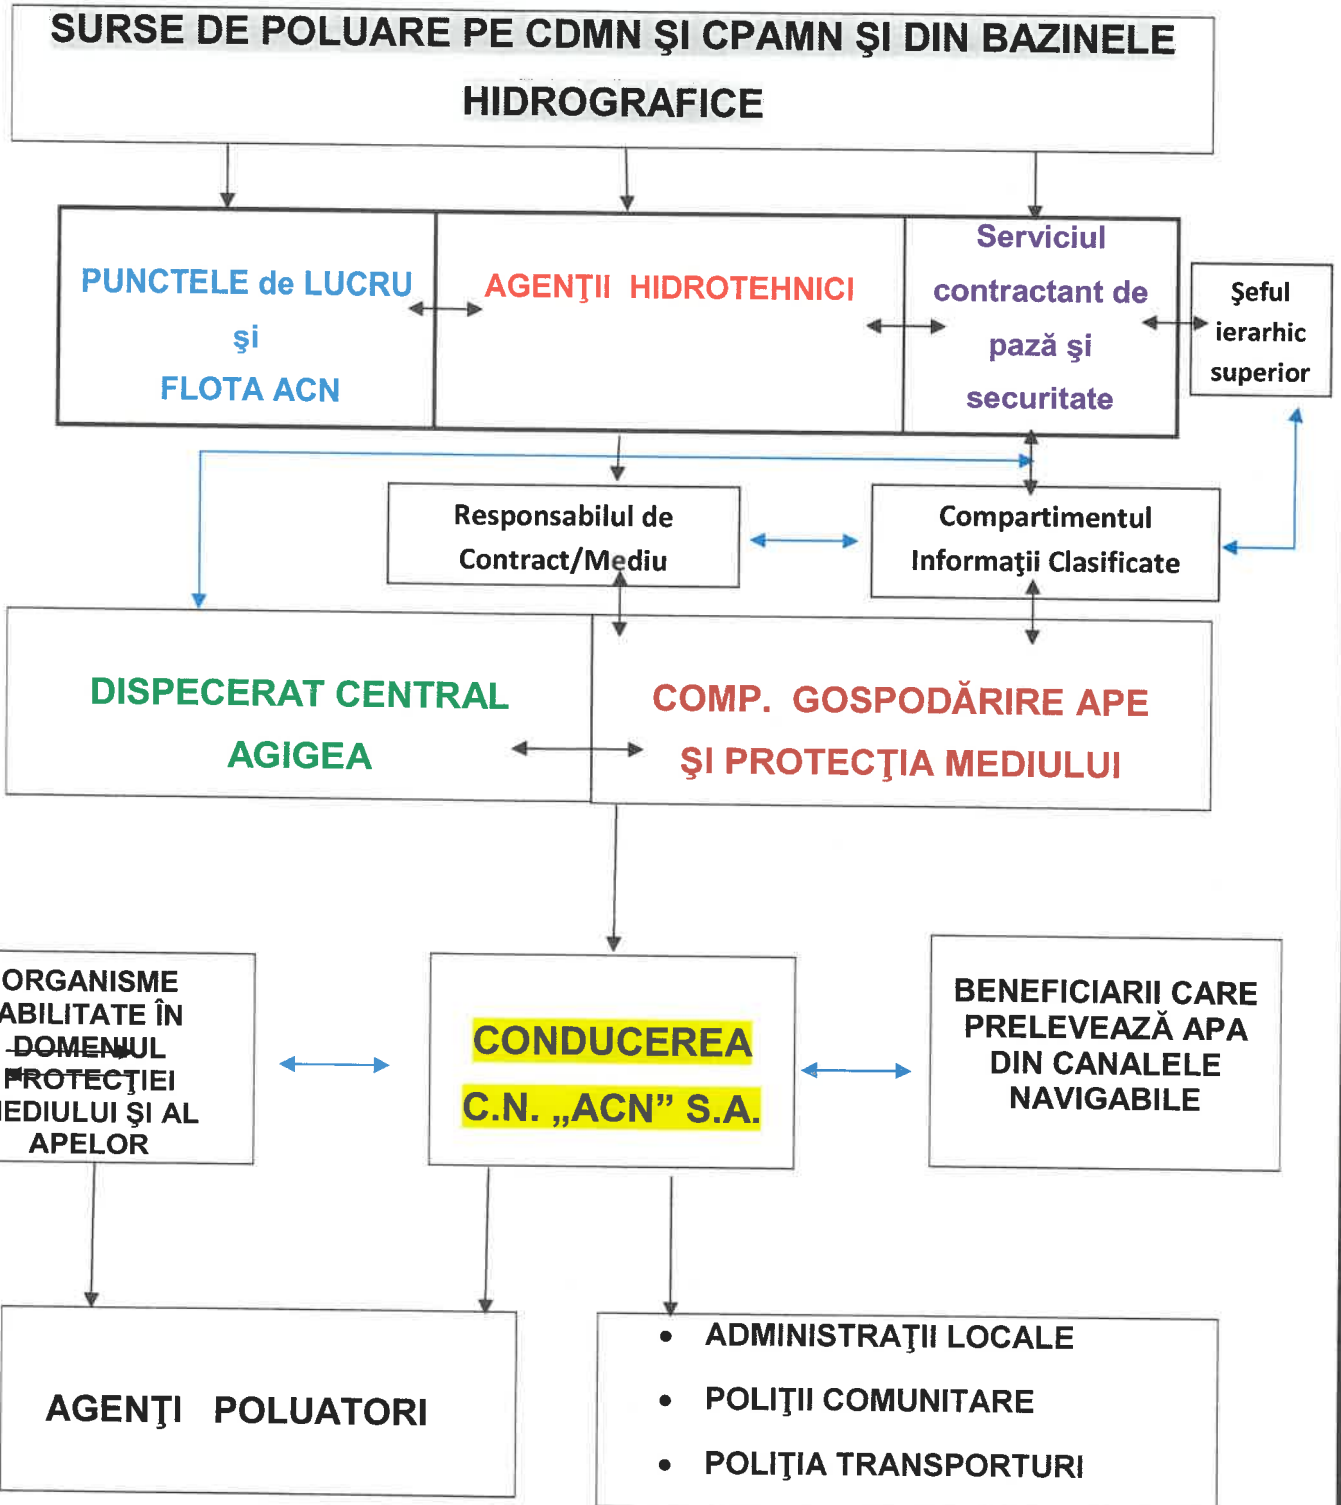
SURSE DE POLUARE PE CDMN ŞI CPAMN ŞI DIN BAZINELE HIDROGRAFICE

PUNCTELE de LUCRU şi FLOTA ACN

AGENŢII HIDROTEHNICI

Serviciul contractant de pază şi securitate

Şeful ierarhic superior

Responsabilul de Contract/Mediu

Compartimentul Informaţii Clasificate

DISPECERAT CENTRAL AGIGEA

COMP. GOSPODĂRIRE APE ŞI PROTECŢIA MEDIULUI

ORGANISME ABILITATE ÎN DOMENIUL PROTECŢIEI MEDIULUI ŞI AL APELOR

CONDUCEREA C.N. „ACN" S.A.

BENEFICIARII CARE PRELEVEAZĂ APA DIN CANALELE NAVIGABILE

AGENŢI POLUATORI

- ADMINISTRAŢII LOCALE
- POLIŢII COMUNITARE
- POLIŢIA TRANSPORTURI